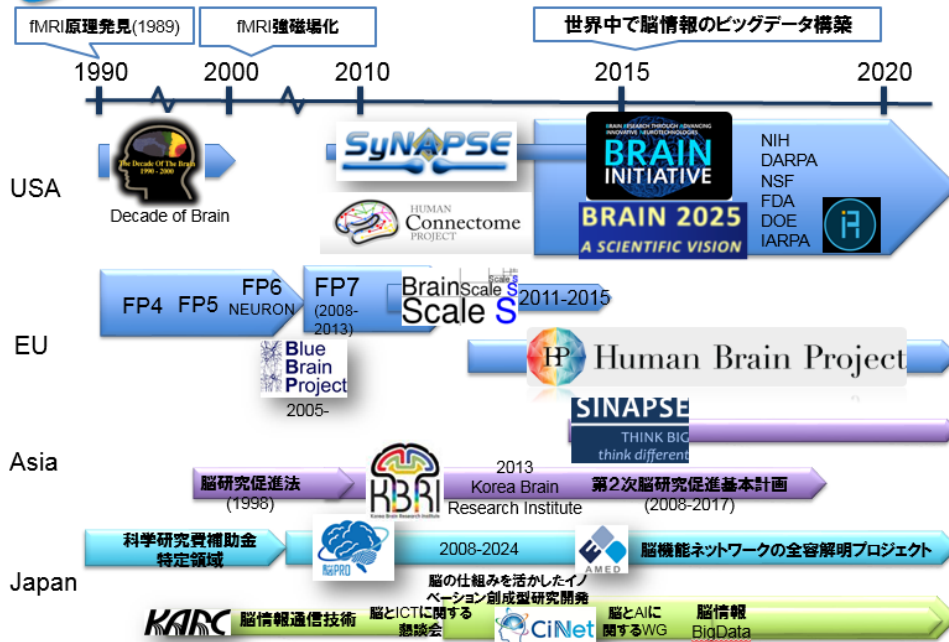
fMRI原理発見(1989)

fMRI強磁場化

世界中で脳情報のビッグデータ構築

1990 2000 2010 2015 2020

USA

The Decade Of The Brain 1990 - 2000

Decade of Brain

SyNAPSE

HUMAN Connectome PROJECT

BRAIN RESEARCH THROUGH ADVANCING INNOVATIVE NEUROTECHNOLOGIES

BRAIN INITIATIVE

BRAIN 2025

A SCIENTIFIC VISION

NIH
DARPA
NSF
FDA
DOE
IARPA

EU

FP4 FP5

FP6
NEURON

FP7
(2008-2013)

Brain Scale S

Brain Scale S

2011-2015

Blue Brain Project

2005-

Human Brain Project

SINAPSE

THINK BIG
think different

Asia

脳研究促進法
(1998)

KBRI
Korea Brain Research Institute

2013
Korea Brain
Research Institute

第2次脳研究促進基本計画
(2008-2017)

Japan

科学研究費補助金
特定領域

脳PRO

2008-2024

AMED

脳機能ネットワークの全容解明プロジェクト

脳の仕組みを活かしたイノベーション創成型研究開発

KARC

脳情報通信技術

脳とICTに関する懇談会

CiNet

脳とAIに関するWG

脳情報
BigData